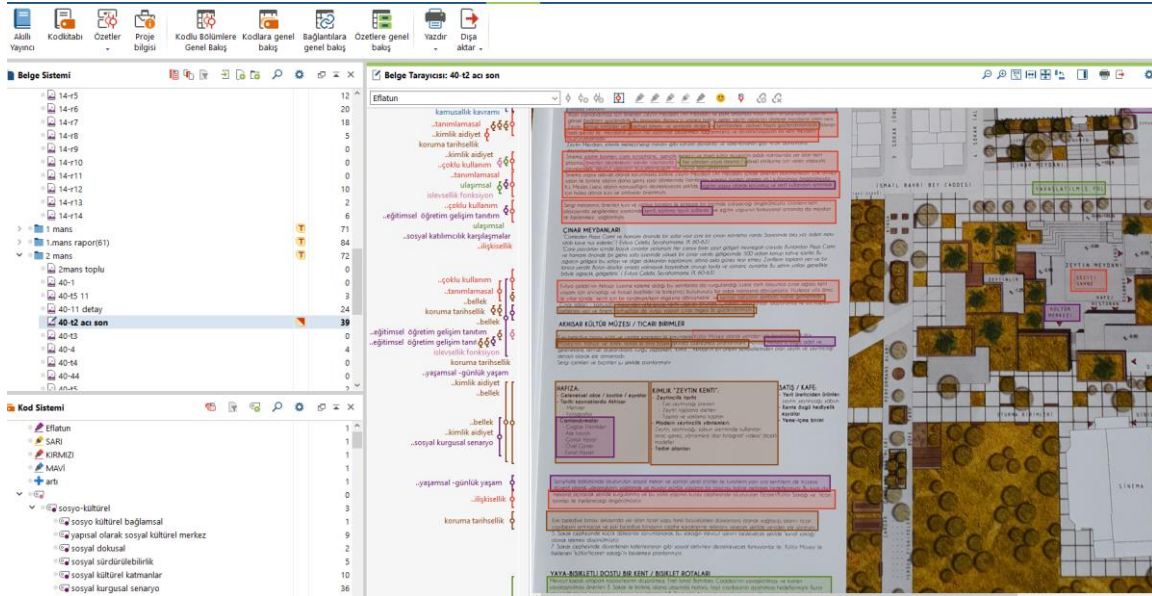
Akıllı Yayıncı | Kodkitabı | Özetler | Proje bilgisi | Kodlu Bölümlere Genel Bakış | Kodlara genel bakış | Bağlantılara genel bakış | Özetlere genel bakış | Yazdır | Dışa aktar

Belge Sistemi

14-r5 12
14-r6 20
14-r7 18
14-r8 5
14-r9 0
14-r10 0
14-r11 0
14-r12 10
14-r13 2
14-r14 6
1 mans 71
1.mans rapor(61) 84
2 mans 72
2mans toplu 0
40-1 0
40-t5 11 3
40-11 detay 24
40-t2 acı son 39
40-t3 0
40-4 4
40-t4 0
40-44 0
40-t5

Kod Sistemi

Eflatun 1
SARI 1
KIRMIZI 1
MAVİ 1
artı 1
0
sosyo-kültürel 3
sosyo kültürel bağlamsal 1
yapısal olarak sosyal kültürel merkez 9
sosyal dokusal 2
sosyal sürdürülebilirlik 5
sosyal kültürel katmanlar 10
sosyal kurgusal senaryo 36

Belge Tarayıcısı: 40-t2 acı son

Eflatun

kamusallık kavramı
..tanımlamasal
..kimlik aidiyet
koruma tarihsellik
..kimlik aidiyet
..çoklu kullanım
..tanımlamasal
ulaşımsal
işlevsellik fonksiyon
..çoklu kullanım
..eğitimsel öğretim gelişim tanıtım
ulaşımsal
..sosyal katılımcılık karşılaşmalar
..ilişkisellik
..çoklu kullanım
..tanımlamasal
..bellek
koruma tarihsellik
..bellek
..eğitimsel öğretim gelişim tanım
..eğitimsel öğretim gelişim tanı
işlevsellik fonksiyon
koruma tarihsellik
..yaşamsal -günlük yaşam
..kimlik aidiyet
..bellek
..bellek
..kimlik aidiyet
..sosyal kurgusal senaryo
..yaşamsal -günlük yaşam
..ilişkisellik
koruma tarihsellik

ÇINAR MEYDANLARI
AKHİSAR KÜLTÜR MÜZESİ / TİCARİ BİRİMLER
HAFIZA:
KİMLİK "ZEYTİN KENTİ"
SATIŞ / KAFE:
YAYA-BİSİKLETLİ DOSTU BİR KENT / BİSİKLET DURAKLARI
İSMAİL BAHRİ BEY CADDESİ
ZEYTİN MEYDANI
SİNEMA